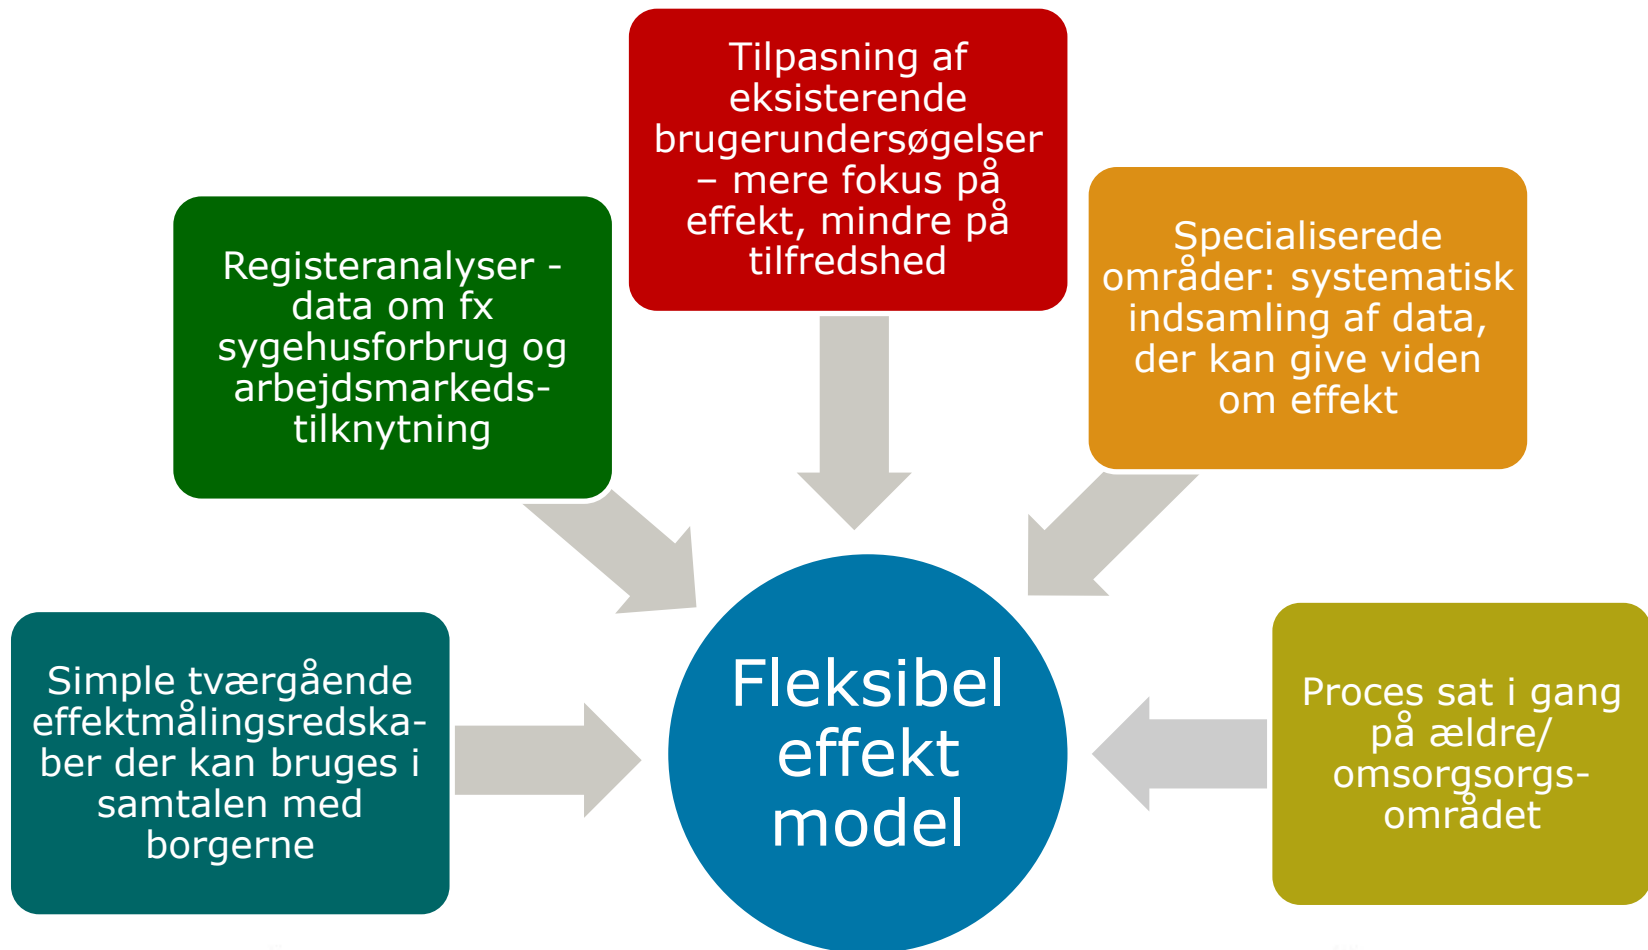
Tilpasning af eksisterende brugerundersøgelser – mere fokus på effekt, mindre på tilfredshed

Registeranalyser - data om fx sygehusforbrug og arbejdsmarkedstilknytning

Specialiserede områder: systematisk indsamling af data, der kan give viden om effekt

Simple tværgående effektmålingsredskaber der kan bruges i samtalen med borgerne

Fleksibel effekt model

Proces sat i gang på ældre/ omsorgsorgsområdet